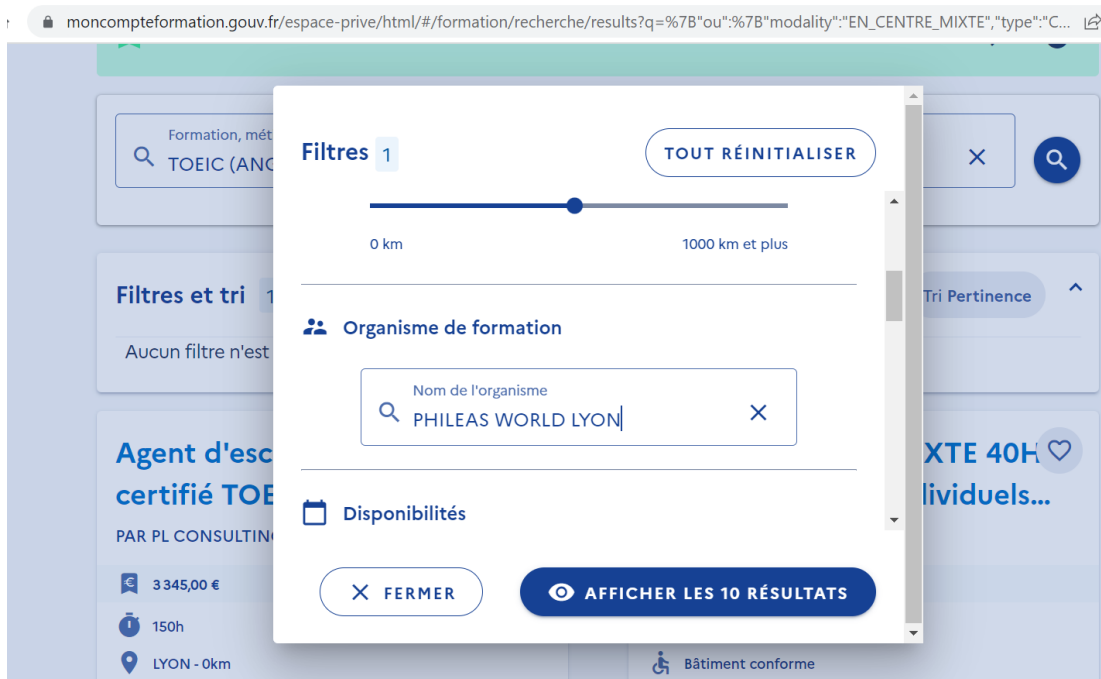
moncompteformation.gouv.fr/espace-prive/html/#/formation/recherche/results?q=%7B"ou":%7B"modality":"EN_CENTRE_MIXTE","type":"C...

Formation, mét
TOEIC (ANG

Filtres et tri 1

Aucun filtre n'est

Tri Pertinence

Agent d'esc
certifié TOE

XTE 40H
lividuels...

PAR PL CONSULTIN

3 345,00 €
150h
LYON - 0km

Bâtiment conforme

Filtres 1

TOUT RÉINITIALISER

0 km

1000 km et plus

Organisme de formation

Nom de l'organisme
PHILEAS WORLD LYON

Disponibilités

FERMER

AFFICHER LES 10 RÉSULTATS